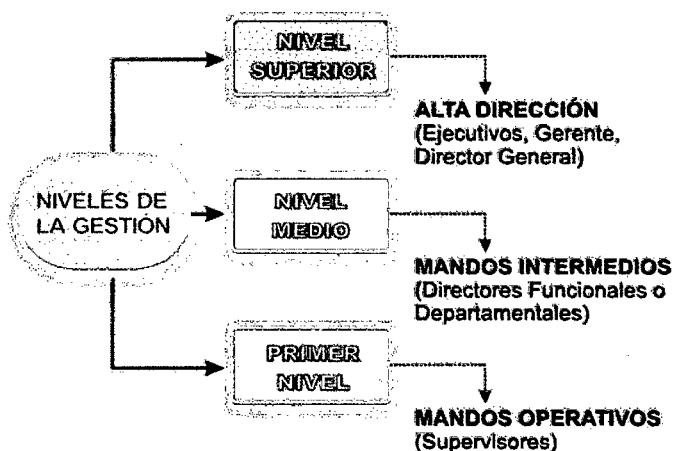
NIVELES DE LA GESTIÓN

NIVEL SUPERIOR

ALTA DIRECCIÓN (Ejecutivos, Gerente, Director General)

NIVEL MEDIO

MANDOS INTERMEDIOS (Directores Funcionales o Departamentales)

PRIMER NIVEL

MANDOS OPERATIVOS (Supervisores)